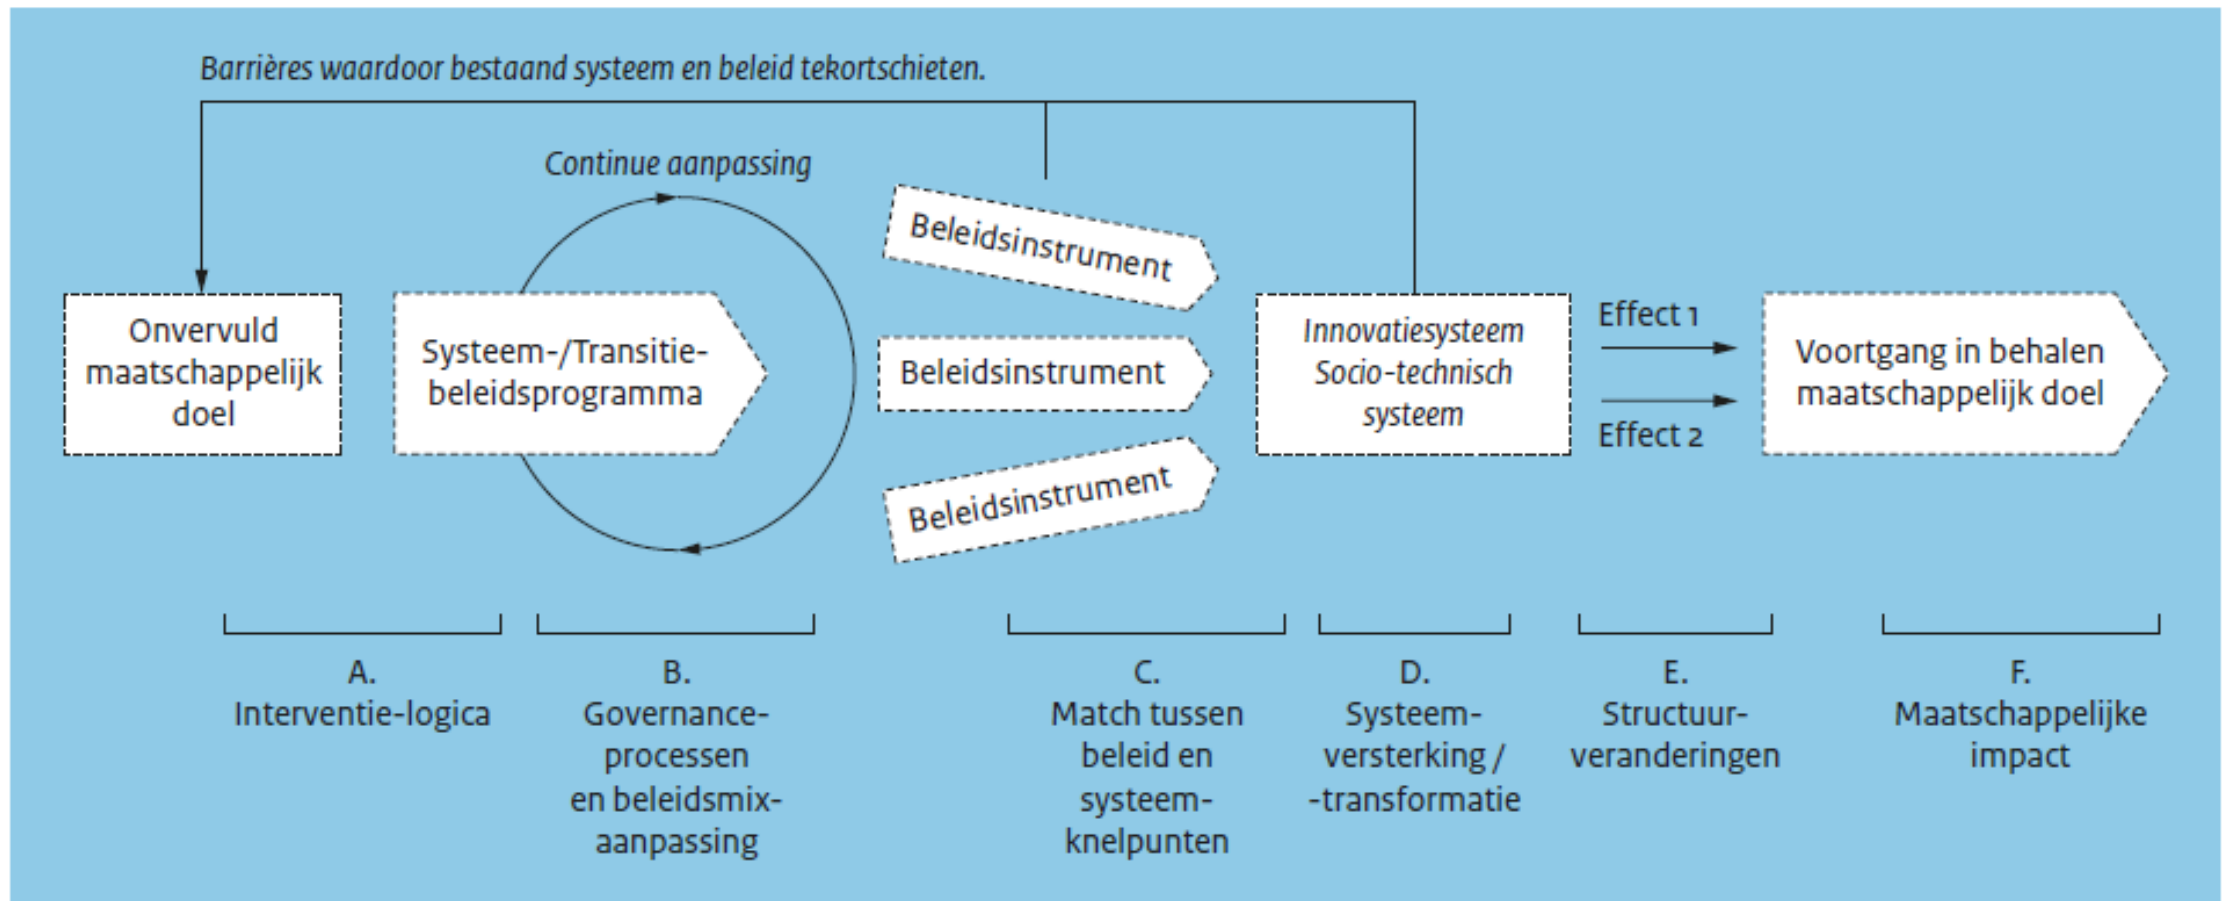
Barrières waardoor bestaand systeem en beleid tekortschieten.

Continue aanpassing

Onvervuld maatschappelijk doel

Systeem-/Transitiebeleidsprogramma

Beleidsinstrument

Beleidsinstrument

Beleidsinstrument

Innovatiesysteem Socio-technisch systeem

Effect 1

Effect 2

Voortgang in behalen maatschappelijk doel

A.
Interventie-logica

B.
Governance-processen en beleidsmix-aanpassing

C.
Match tussen beleid en systeem-knelpunten

D.
Systeem-versterking / -transformatie

E.
Structuur-veranderingen

F.
Maatschappelijke impact